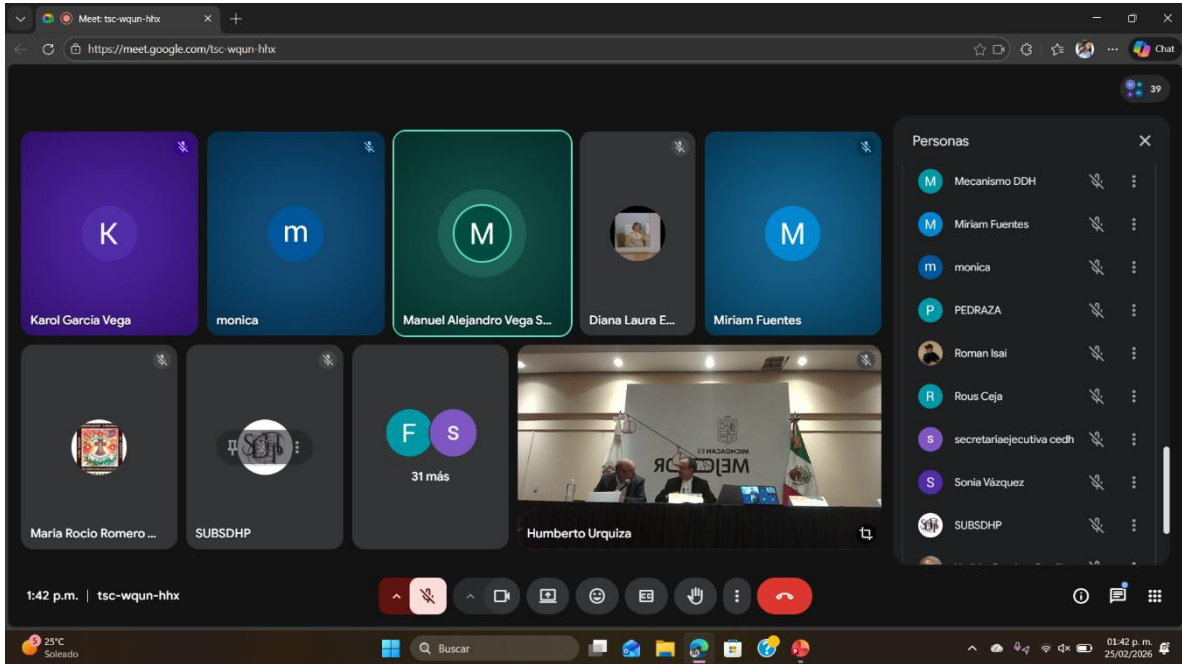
Meet: tsc-wqun-hhx
https://meet.google.com/tsc-wqun-hhx
Chat
39

K
Karol García Vega
m
monica
M
Manuel Alejandro Vega S...
Diana Laura E...
M
Miriam Fuentes
Maria Rocio Romero ...
SUBSDHP
F S
31 más
MICHOACÁN ES MEJOR
Humberto Urquiza

Personas
Mecanismo DDH
Miriam Fuentes
monica
PEDRAZA
Roman Isai
Rous Ceja
secretariaejecutiva cedh
Sonia Vázquez
SUBSDHP

1:42 p.m. | tsc-wqun-hhx

25°C
Soleado
Buscar
01:42 p. m.
25/02/2026